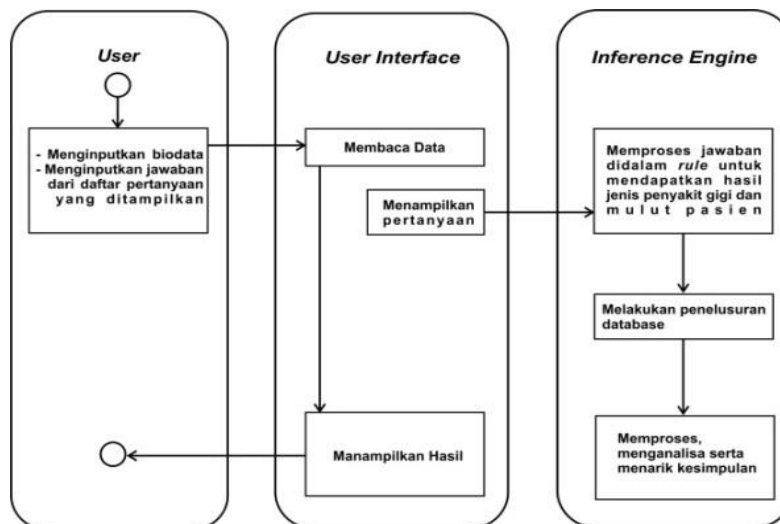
User

- Menginputkan biodata
- Menginputkan jawaban dari daftar pertanyaan yang ditampilkan

User Interface

Membaca Data

Menampilkan pertanyaan

Manampilkan Hasil

Inference Engine

Memproses jawaban didalam rule untuk mendapatkan hasil jenis penyakit gigi dan mulut pasien

Melakukan penelusuran database

Memproses, menganalisa serta menarik kesimpulan